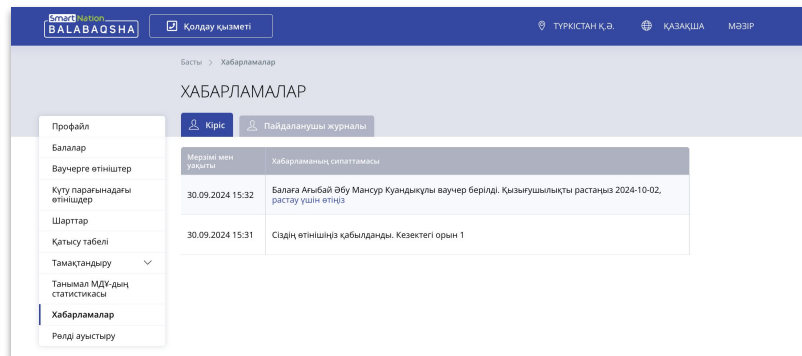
Smart Nation
BALABAQSHA

Қолдау қызметі

ТҮРКІСТАН Қ.Ә.

ҚАЗАҚША

МӘЗІР

Басты > Хабарламалар

ХАБАРЛАМАЛАР

Профайл
Балалар
Ваучерге өтініштер
Күту парағынадағы өтінішдер
Шарттар
Қатысу табелі
Тамақтандыру
Танымал МДҰ-дың статистикасы
Хабарламалар
Рөлді ауыстыру

Кіріс
Пайдаланушы журналы

| Мерзімі мен уақыты | Хабарламаның сипаттамасы |
|---|---|
| 30.09.2024 15:32 | Балаға Ағыбай Әбу Мансур Куандықұлы ваучер берілді. Қызығушылықты растаңыз 2024-10-02, растау үшін өтіңіз |
| 30.09.2024 15:31 | Сіздің өтінішіңіз қабылданды. Кезектегі орын 1 |